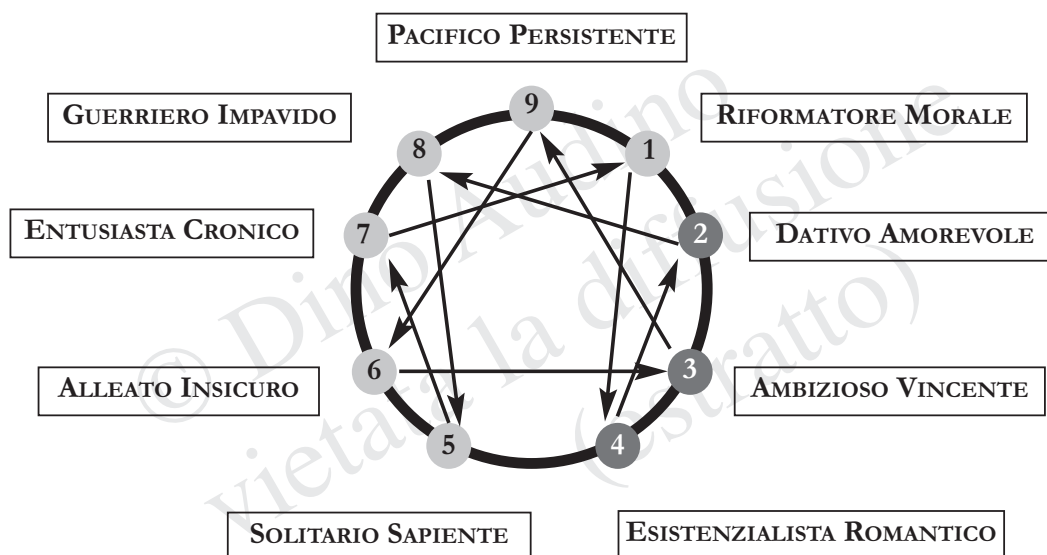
PACIFICO PERSISTENTE

GUERRIERO IMPAVIDO

RIFORMATORE MORALE

9

8

1

ENTUSIASTA CRONICO

7

2

DATIVO AMOREVOLE

6

3

ALLEATO INSICURO

AMBIZIOSO VINCENTE

5

4

SOLITARIO SAPIENTE

ESISTENZIALISTA ROMANTICO

© Dino Audino
vietata la diffusione
(estratto)